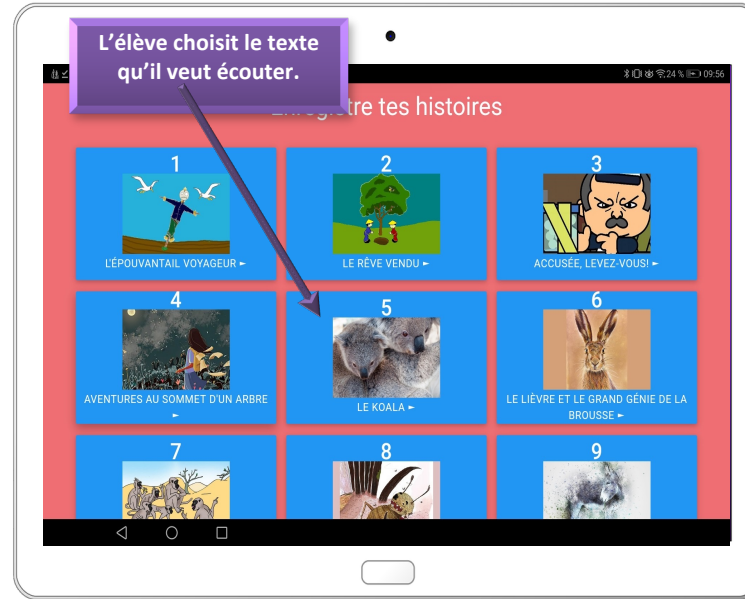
L’élève choisit le texte qu’il veut écouter.

24 % 09:56

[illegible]tre tes histoires

1
L'ÉPOUVANTAIL VOYAGEUR ►

2
LE RÊVE VENDU ►

3
ACCUSÉE, LEVEZ-VOUS! ►

4
AVENTURES AU SOMMET D'UN ARBRE ►

5
LE KOALA ►

6
LE LIÈVRE ET LE GRAND GÉNIE DE LA BROUSSE ►

7

8

9